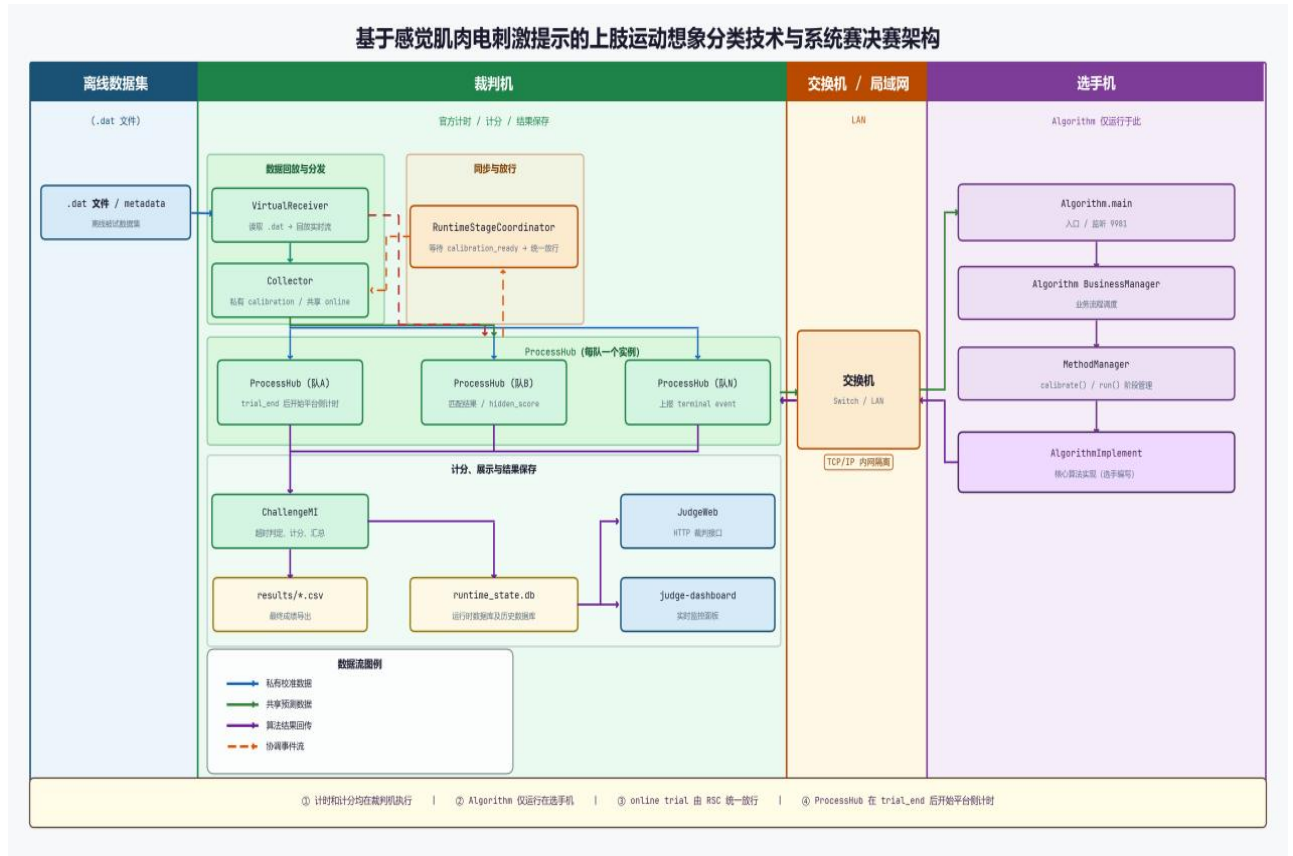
基于感觉肌肉电刺激提示的上肢运动想象分类技术与系统赛决赛架构

离线数据集

(.dat 文件)

.dat 文件 / metadata
离线测试数据集

裁判机

官方计时 / 计分 / 结果保存

数据回放与分发

VirtualReceiver
读取 .dat + 回放实时流

Collector
私有 calibration / 共享 online

同步与放行

RuntimeStageCoordinator
等待 calibration_ready + 统一放行

ProcessHub (每队一个实例)

ProcessHub (队A)
trial_end 后开始平台侧计时

ProcessHub (队B)
匹配结果 / hidden_score

ProcessHub (队N)
上报 terminal event

计分、展示与结果保存

ChallengeMI
超时判定、计分、汇总

JudgeWeb
HTTP 裁判接口

results/*.csv
最终成绩导出

runtime_state.db
运行时数据库及历史数据库

judge-dashboard
实时监控面板

数据流图例

私有校准数据

共享预测数据

算法结果回传

协调事件流

交换机 / 局域网

LAN

交换机
Switch / LAN

TCP/IP 内网隔离

选手机

Algorithm 仅运行于此

Algorithm.main
入口 / 监听 9981

Algorithm BusinessManager
业务流程调度

MethodManager
calibrate() / run() 阶段管理

AlgorithmImplement
核心算法实现 (选手编写)

① 计时和计分均在裁判机执行 | ② Algorithm 仅运行在选手机 | ③ online trial 由 RSC 统一放行 | ④ ProcessHub 在 trial_end 后开始平台侧计时